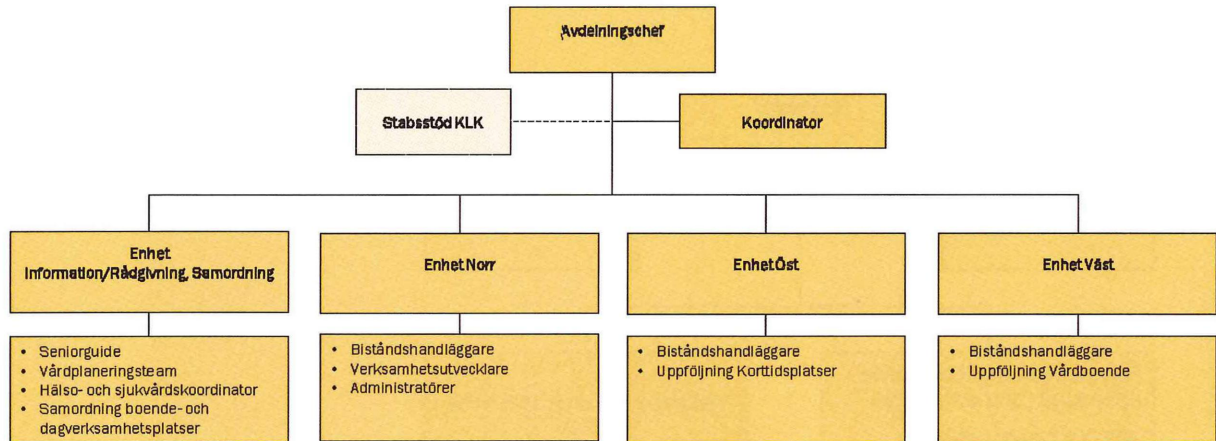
Avdelningschef

Stabsstöd KLK

Koordinator

Enhet Information/Rådgivning, Samordning

- Seniorguide
- Vårdplaneringsteam
- Hälso- och sjukvårdskoordinator
- Samordning boende- och dagverksamhetsplatser

Enhet Norr

- Biståndshandläggare
- Verksamhetsutvecklare
- Administratörer

Enhet Öst

- Biståndshandläggare
- Uppföljning Korttidsplatser

Enhet Väst

- Biståndshandläggare
- Uppföljning Vårdboende